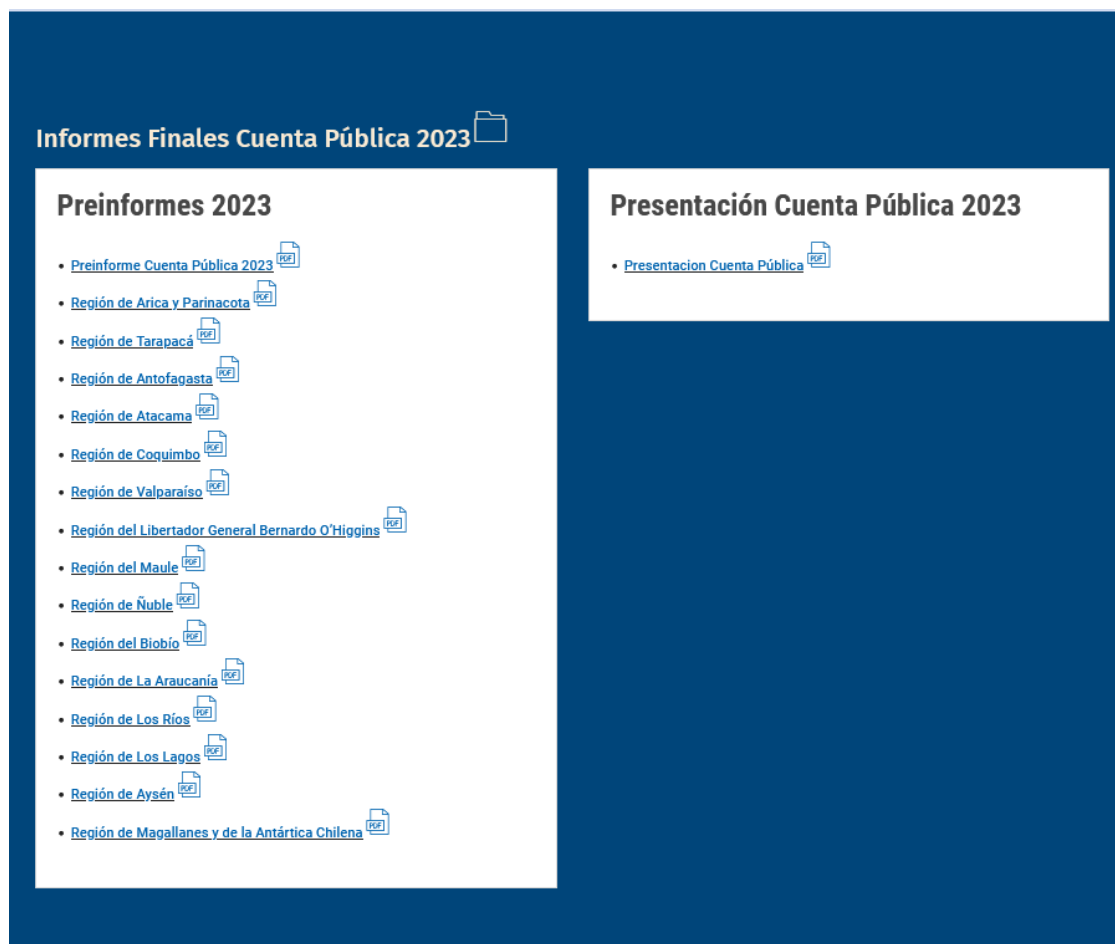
Informes Finales Cuenta Pública 2023

Preinformes 2023

- Preinforme Cuenta Pública 2023 PDF
- Región de Arica y Parinacota PDF
- Región de Tarapacá PDF
- Región de Antofagasta PDF
- Región de Atacama PDF
- Región de Coquimbo PDF
- Región de Valparaíso PDF
- Región del Libertador General Bernardo O'Higgins PDF
- Región del Maule PDF
- Región de Ñuble PDF
- Región del Biobío PDF
- Región de La Araucanía PDF
- Región de Los Ríos PDF
- Región de Los Lagos PDF
- Región de Aysén PDF
- Región de Magallanes y de la Antártica Chilena PDF

Presentación Cuenta Pública 2023

- Presentacion Cuenta Pública PDF